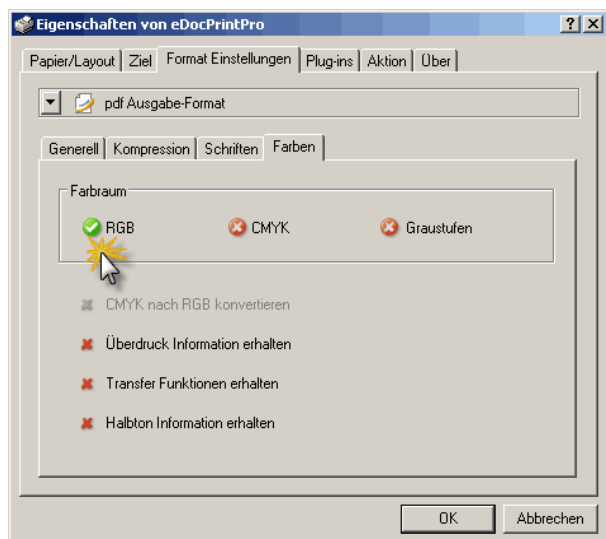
Eigenschaften von eDocPrintPro

?
X

Papier/Layout | Ziel | Format Einstellungen | Plug-ins | Aktion | Über

pdf Ausgabe-Format

Generell | Kompression | Schriften | Farben

Farbraum

RGB
CMYK
Graustufen

CMYK nach RGB konvertieren

Überdruck Information erhalten

Transfer Funktionen erhalten

Halbton Information erhalten

OK
Abbrechen